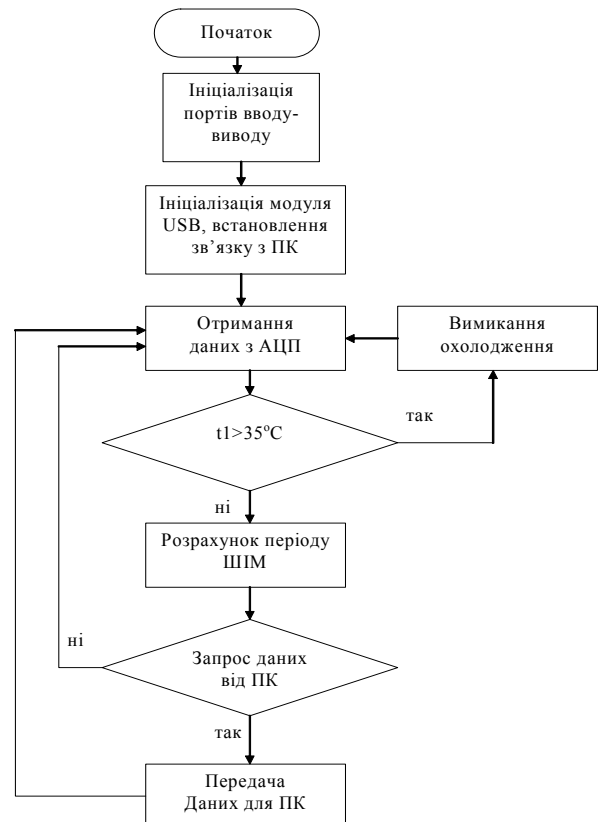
Початок

Ініціалізація портів вводу-виводу

Ініціалізація модуля USB, встановлення зв’язку з ПК

Отримання даних з АЦП

Вимикання охолодження

$t1>35^oC$

так

ні

Розрахунок періоду ШІМ

ні

Запрос даних від ПК

так

Передача Даних для ПК